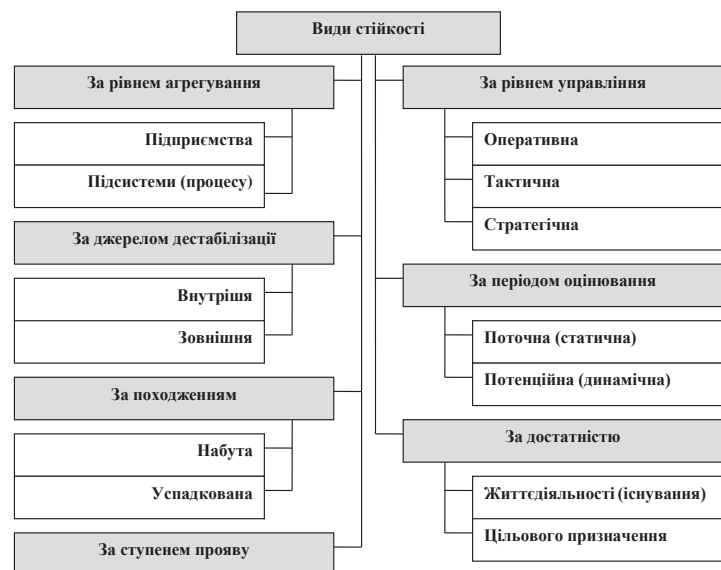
Види стійкості

За рівнем агрегування

Підприємства

Підсистеми (процесу)

За джерелом дестабілізації

Внутріша

Зовнішня

За походженням

Набута

Успадкована

За ступенем прояву

За рівнем управління

Оперативна

Тактична

Стратегічна

За періодом оцінювання

Поточна (статична)

Потенційна (динамічна)

За достатністю

Життєдіяльності (існування)

Цільового призначення